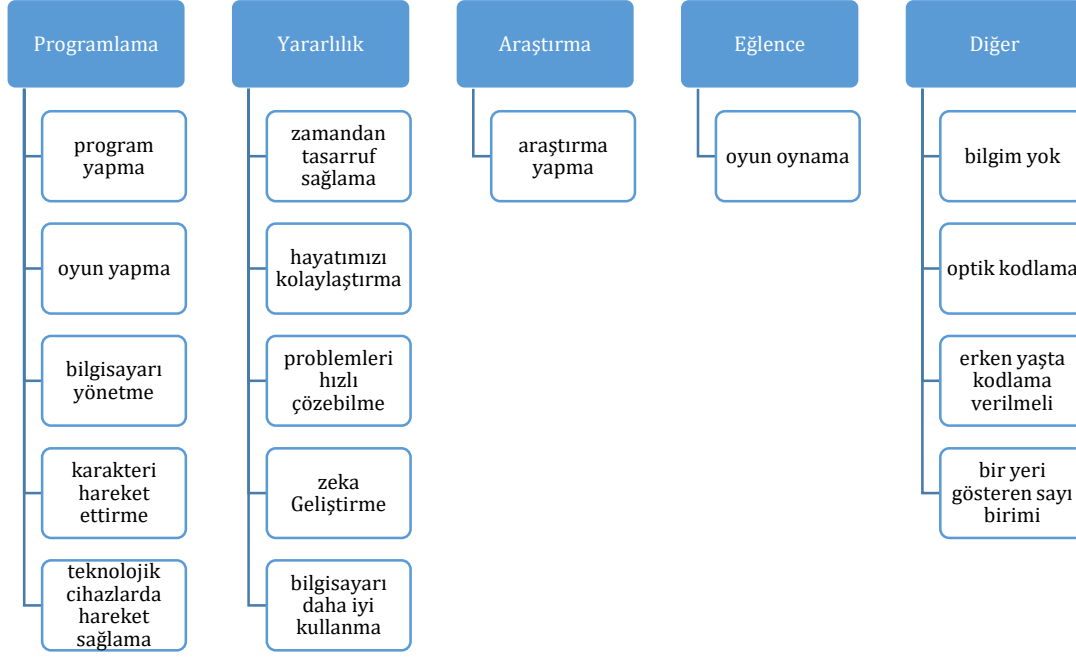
Programlama

program yapma

oyun yapma

bilgisayarı yönetme

karakteri hareket ettirme

teknolojik cihazlarda hareket sağlama

Yararlılık

zamandan tasarruf sağlama

hayatımızı kolaylaştırma

problemleri hızlı çözebilme

zeka Geliştirme

bilgisayarı daha iyi kullanma

Araştırma

araştırma yapma

Eğlence

oyun oynama

Diğer

bilgim yok

optik kodlama

erken yaşta kodlama verilmeli

bir yeri gösteren sayı birimi